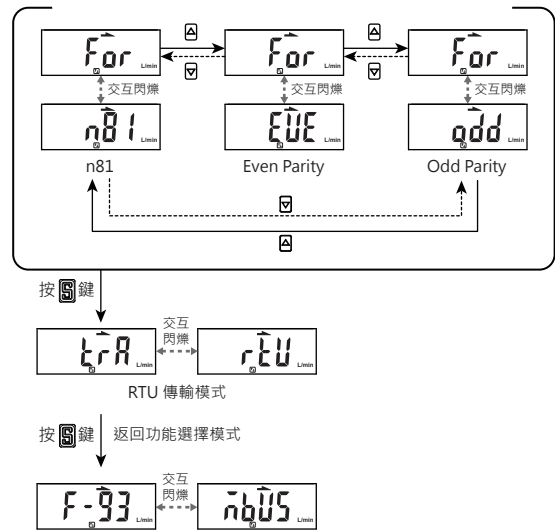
For L/min
交互閃爍
n81 L/min
n81

For L/min
EUE L/min
Even Parity

For L/min
交互閃爍
odd L/min
Odd Parity

按 S 鍵

trA L/min
交互閃爍
rtU L/min
RTU 傳輸模式

按 S 鍵 返回功能選擇模式

F-93 L/min
交互閃爍
nbUS L/min